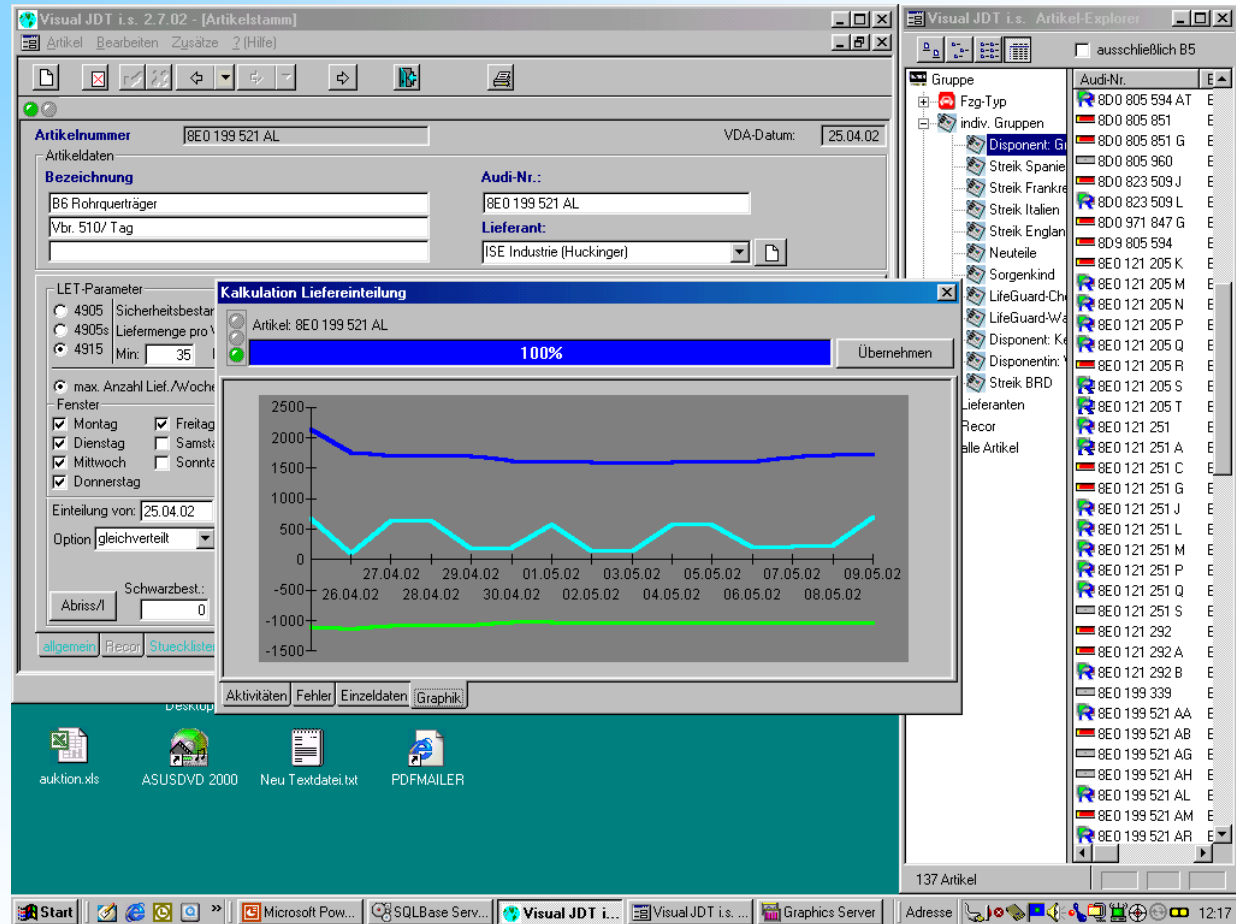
Visual JDT i.s. 2.7.02 - [Artikelstamm]
Artikel Bearbeiten Zusätze ? (Hilfe)

Artikelnummer 8E0 199 521 AL
VDA-Datum: 25.04.02
Artikeldaten
Bezeichnung
B6 Rohrquerträger
Vbr. 510/ Tag
Audi-Nr.:
8E0 199 521 AL
Lieferant:
ISE Industrie (Huckinger)

LET-Parameter
4905 Sicherheitsbesta
4905s Liefermenge pro V
4915 Min: 35
max. Anzahl Lief./Woche
Fenster
Montag
Dienstag
Mittwoch
Donnerstag
Freitag
Samsta
Sonnta
Einteilung von: 25.04.02
Option gleichverteilt
Schwarzbest.:
Abriss/I 0
allgemein Recor Stuecklisten

Kalkulation Liefereinteilung
Artikel: 8E0 199 521 AL
100%
Übernehmen
2500
2000
1500
1000
500
0
-500
-1000
-1500
27.04.02 29.04.02 01.05.02 03.05.02 05.05.02 07.05.02 09.05.02
26.04.02 28.04.02 30.04.02 02.05.02 04.05.02 06.05.02 08.05.02
Aktivitäten Fehler Einzeldaten Graphik

Desktop
auktion.xls
ASUSDVD 2000
Neu Textdatei.txt
PDFMAILER

Visual JDT i.s. Artikel-Explorer
ausschließlich B5
Gruppe
Fzg-Typ
indiv. Gruppen
Disponent: G
Streik Spanie
Streik Frankre
Streik Italien
Streik Englan
Neuteile
Sorgenkind
LifeGuard-Ch
LifeGuard-W
Disponent: K
Disponentin:
Streik BRD
Lieferanten
Recor
alle Artikel
Audi-Nr.
8D0 805 594 AT
8D0 805 851
8D0 805 851 G
8D0 805 960
8D0 823 509 J
8D0 823 509 L
8D0 971 847 G
8D9 805 594
8E0 121 205 K
8E0 121 205 M
8E0 121 205 N
8E0 121 205 P
8E0 121 205 Q
8E0 121 205 R
8E0 121 205 S
8E0 121 205 T
8E0 121 251
8E0 121 251 A
8E0 121 251 C
8E0 121 251 G
8E0 121 251 J
8E0 121 251 L
8E0 121 251 M
8E0 121 251 P
8E0 121 251 Q
8E0 121 251 S
8E0 121 292
8E0 121 292 A
8E0 121 292 B
8E0 199 339
8E0 199 521 AA
8E0 199 521 AB
8E0 199 521 AG
8E0 199 521 AH
8E0 199 521 AL
8E0 199 521 AM
8E0 199 521 AR
137 Artikel

Start Microsoft Pow... SQLBase Serv... Visual JDT i... Visual JDT i.s. ... Graphics Server Adresse 12:17